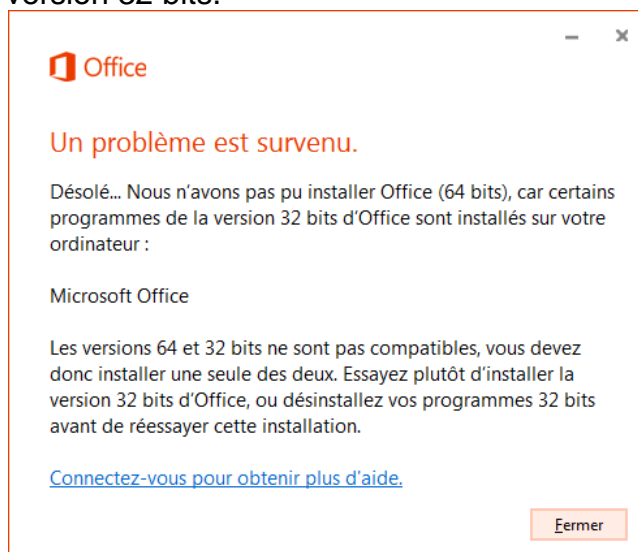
version 32 bits.

Office

Un problème est survenu.

Désolé... Nous n'avons pas pu installer Office (64 bits), car certains programmes de la version 32 bits d'Office sont installés sur votre ordinateur :

Microsoft Office

Les versions 64 et 32 bits ne sont pas compatibles, vous devez donc installer une seule des deux. Essayez plutôt d'installer la version 32 bits d'Office, ou désinstallez vos programmes 32 bits avant de réessayer cette installation.

Connectez-vous pour obtenir plus d'aide.

Fermer